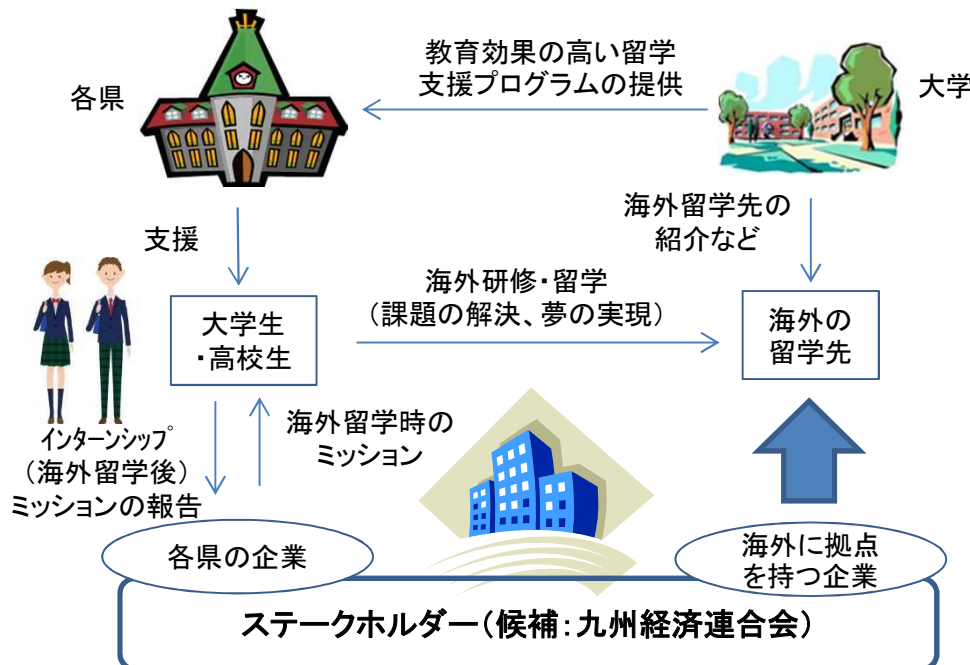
各県

教育効果の高い留学
支援プログラムの提供

大学

海外留学先の
紹介など

支援

大学生
・高校生

海外研修・留学
（課題の解決、夢の実現）

海外の
留学先

インターンシップ
（海外留学後）
ミッションの報告

海外留学時の
ミッション

各県の企業

海外に拠点
を持つ企業

ステークホルダー（候補：九州経済連合会）